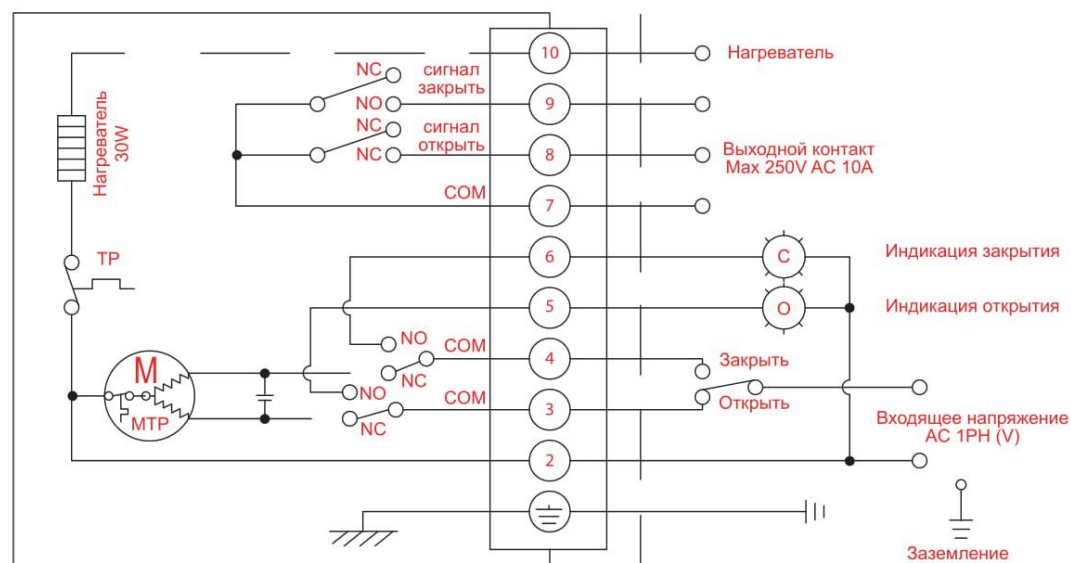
Нагреватель 30W

10
Нагреватель

NC
сигнал закрыть
NO
9

NC
сигнал открыть
NC
8
Выходной контакт Max 250V AC 10A

COM
7

TP

6
C
Индикация закрытия

5
O
Индикация открытия

NO
COM
4
NC
Закрыть

M
MTP
NO
COM
3
NC
Открыть

Входящее напряжение AC 1PH (V)

2

Заземление